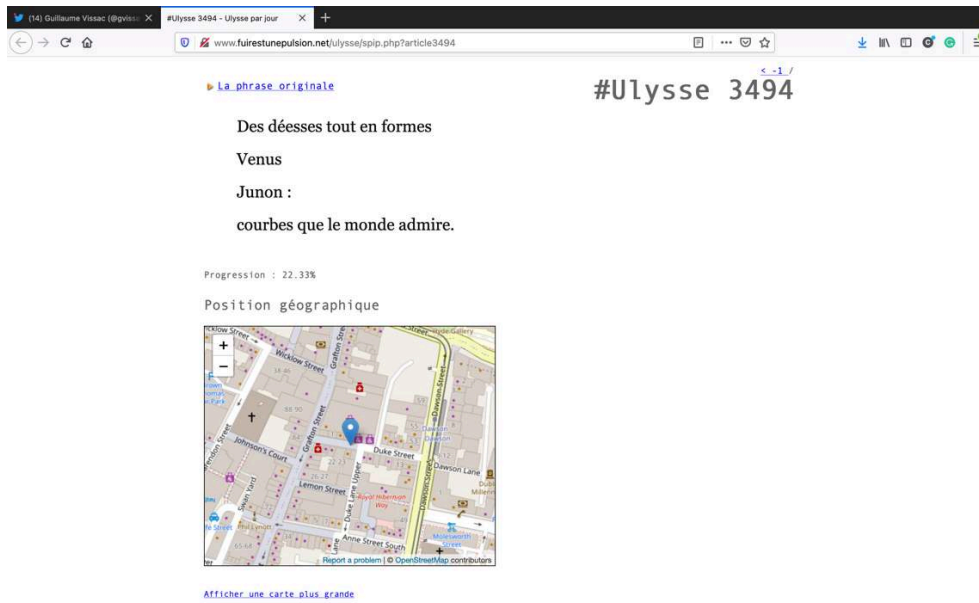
(14) Guillaume Vissac (@gvissa ×
#Ulysse 3494 - Ulysse par jour ×
www.fuirestunepulsion.net/ulysse/spip.php?article3494

< -1 /

La phrase originale

#Ulysse 3494

Des déesses tout en formes

Venus

Junon :

courbes que le monde admire.

Progression : 22.33%

Position géographique

Wicklow Street
Wicklow Street
Grafton Street
Johnson's Court
Grafton Street
Duke Street
Dawson Street
Dawson Lane
Lemon Street
Duke Lane Upper
Royal Hibernian Way
Anne Street South
Molesworth Street
Dawson Street
Dawson
Swan Yard
Hyde Gallery

Report a problem | © OpenStreetMap contributors

Afficher une carte plus grande